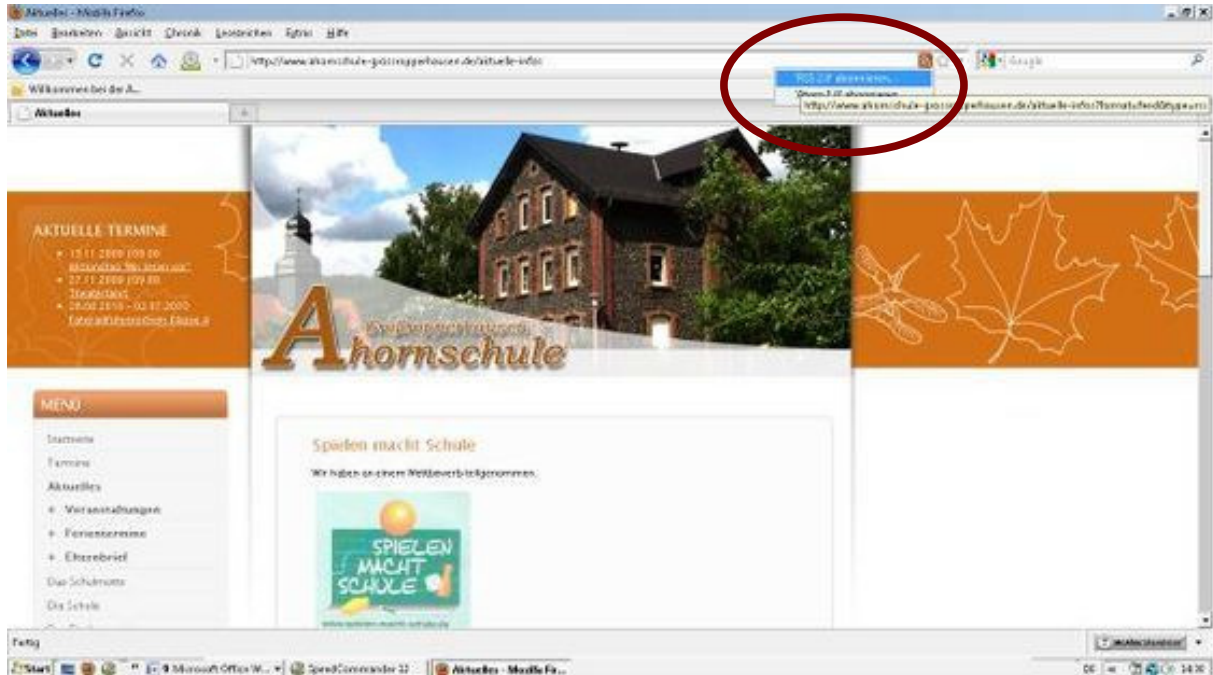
Aktuelles - Mozilla Firefox

Datei Bearbeiten Ansicht Chronik Lesezeichen Extras Hilfe

http://www.ahornschule-grossruppertshausen.de/aktuelle-infos

Google

RSS 2.0 abonnieren...

Atom 1.0 abonnieren...

http://www.ahornschule-grossruppertshausen.de/aktuelle-infos/?format=feed&type=rss

Willkommen bei der A...

Aktuelles

AKTUELLE TERMINE

13.11.2009 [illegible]
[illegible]
27.11.2009 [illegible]
Theaterfahrt
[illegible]
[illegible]

Ahornschule

MENÜ

Startseite
Termine
Aktuelles
+ Veranstaltungen
+ Ferientermine
+ Elternbrief
Das Schulmotto
Die Schule

Spielen macht Schule

Wir haben an einem Wettbewerb teilgenommen.

SPIELEN MACHT SCHULE

www.spielen-macht-schule.de

Fertig

Start

Microsoft Office W...

SpeedCommander 12

Aktuelles - Mozilla Fi...

DE

14:30